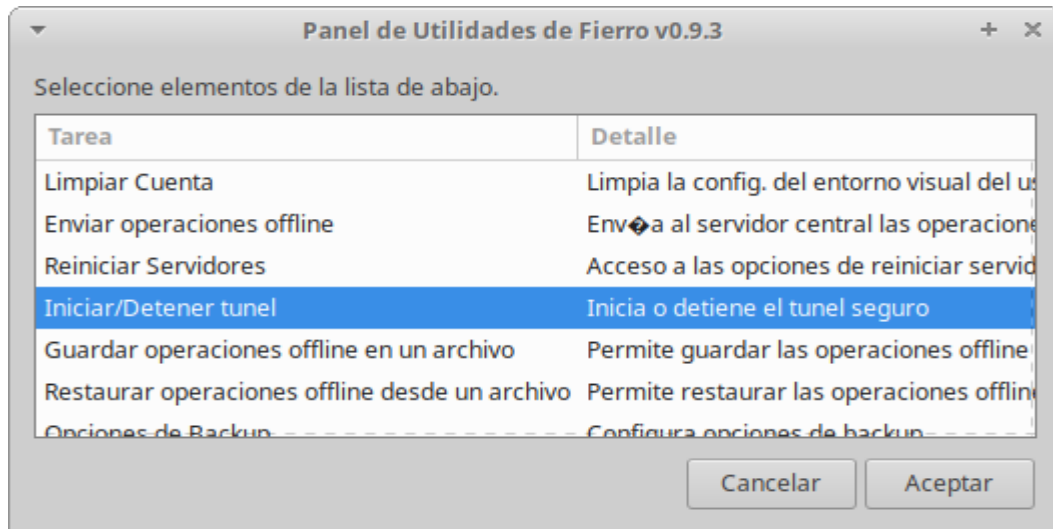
Panel de Utilidades de Fierro v0.9.3

+ ×

Seleccione elementos de la lista de abajo.

| Tarea | Detalle |
|---|---|
| Limpiar Cuenta | Limpia la config. del entorno visual del u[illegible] |
| Enviar operaciones offline | Env�a al servidor central las operacion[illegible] |
| Reiniciar Servidores | Acceso a las opciones de reiniciar servid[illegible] |
| Iniciar/Detener tunel | Inicia o detiene el tunel seguro |
| Guardar operaciones offline en un archivo | Permite guardar las operaciones offline |
| Restaurar operaciones offline desde un archivo | Permite restaurar las operaciones offlin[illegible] |
| Opciones de Backup | Configura opciones de backup |

Cancelar

Aceptar